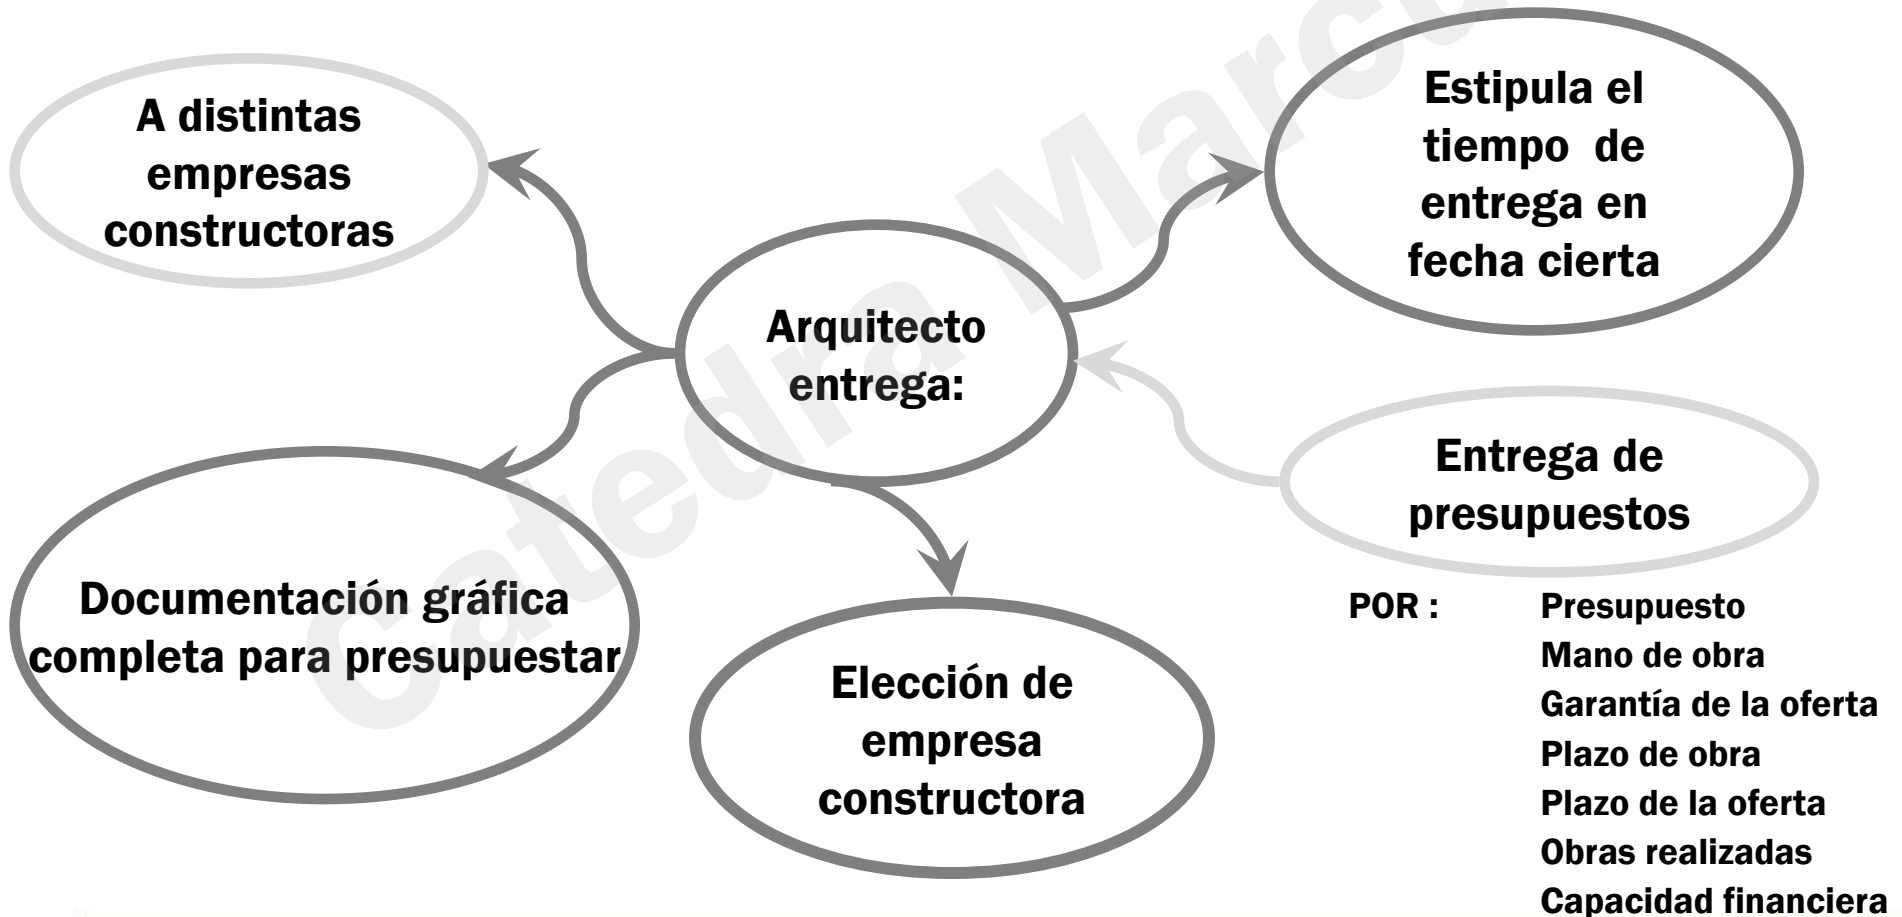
Arquitecto entrega:

A distintas empresas constructoras

Estipula el tiempo de entrega en fecha cierta

Entrega de presupuestos

Documentación gráfica completa para presupuestar

Elección de empresa constructora

POR : Presupuesto
Mano de obra
Garantía de la oferta
Plazo de obra
Plazo de la oferta
Obras realizadas
Capacidad financiera

Catedra Marc